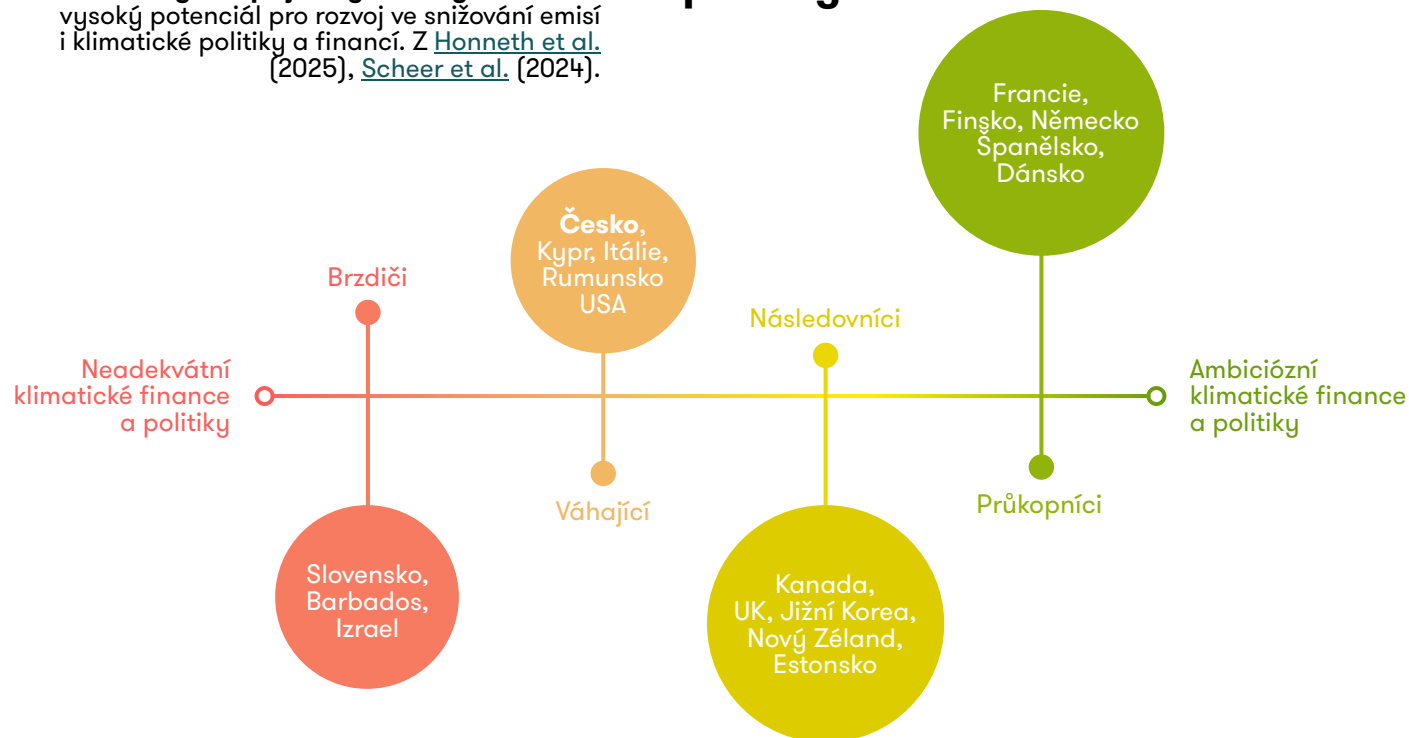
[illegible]
vysoký potenciál pro rozvoj ve snižování emisí i klimatické politiky a financí. Z Honneth et al. (2025), Scheer et al. (2024).

Francie, Finsko, Německo Španělsko, Dánsko

Česko, Kypr, Itálie, Rumunsko USA

Brzdiči

Následovníci

Neadekvátní klimatické finance a politiky

Ambiciózní klimatické finance a politiky

Váhající

Průkopníci

Slovensko, Barbados, Izrael

Kanada, UK, Jižní Korea, Nový Zéland, Estonsko